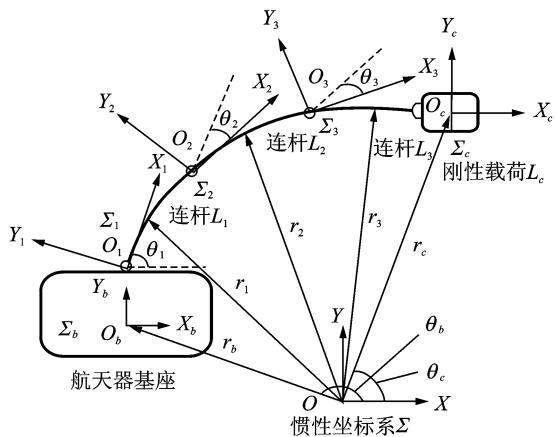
$Y_3$
$Y_c$
$O_3$
$\theta_3$
$X_3$
$O_c$
$X_c$
$Y_2$
$X_2$
$O_2$
$\theta_2$
$\Sigma_3$
连杆$L_2$
连杆$L_3$
$\Sigma_c$
刚性载荷$L_c$
$X_1$
$\Sigma_2$
$\Sigma_1$
连杆$L_1$
$r_2$
$r_3$
$Y_1$
$O_1$
$\theta_1$
$r_c$
$r_1$
$Y_b$
$\Sigma_b$
$O_b$
$X_b$
$Y$
$\theta_b$
$r_b$
$\theta_c$
航天器基座
$O$
$X$
惯性坐标系$\Sigma$